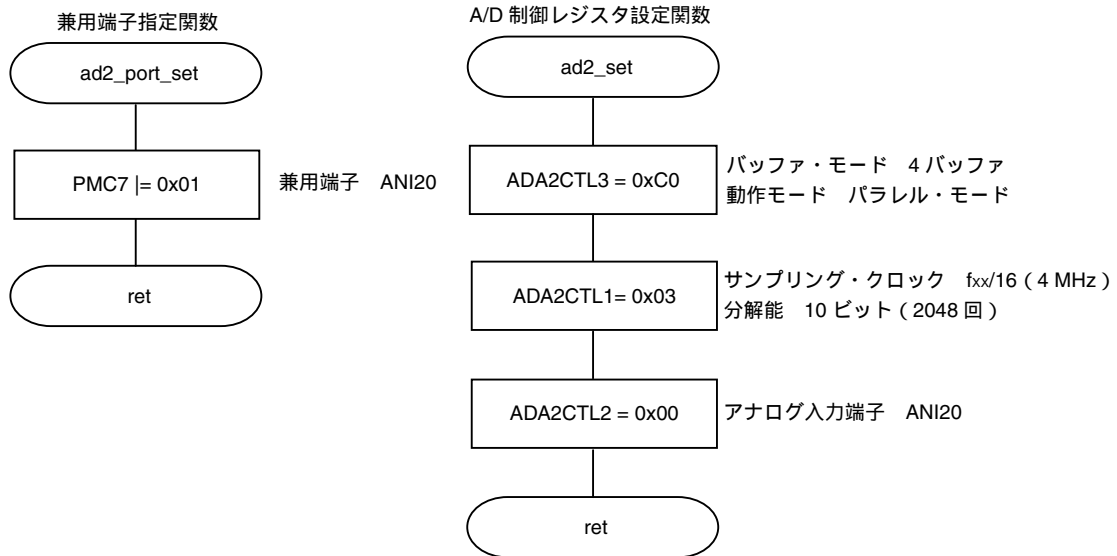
兼用端子指定関数

ad2_port_set

PMC7 |= 0x01

兼用端子　ANI20

ret

A/D 制御レジスタ設定関数

ad2_set

ADA2CTL3 = 0xC0

バッファ・モード　4 バッファ
動作モード　パラレル・モード

ADA2CTL1= 0x03

サンプリング・クロック　$f_{XX}/16$ ( 4 MHz )
分解能　10 ビット ( 2048 回 )

ADA2CTL2 = 0x00

アナログ入力端子　ANI20

ret